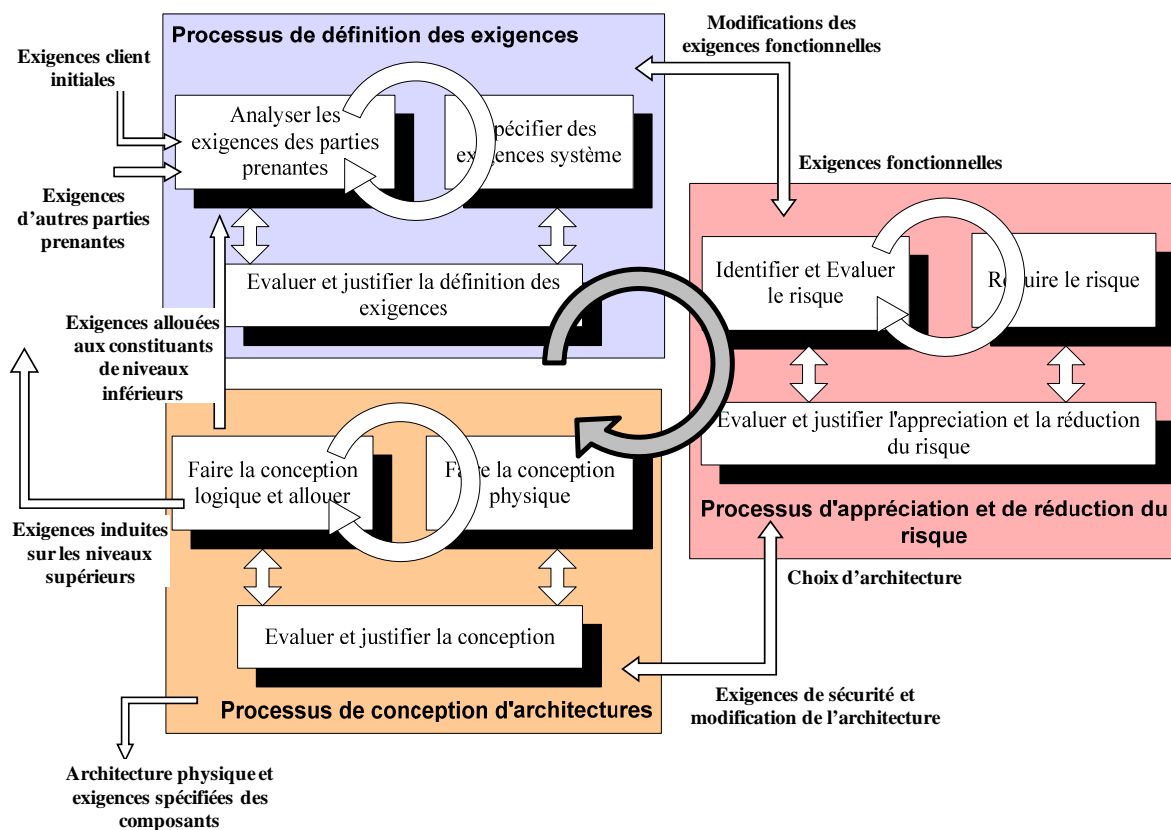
Processus de définition des exigences

Modifications des exigences fonctionnelles

Exigences client initiales

Analyser les exigences des parties prenantes

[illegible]pécifier des ex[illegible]gences système

Exigences d'autres parties prenantes

Exigences fonctionnelles

Evaluer et justifier la définition des exigences

Exigences allouées aux constituants de niveaux inférieurs

Identifier et Evaluer le risque

R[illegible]uire le risque

Evaluer et justifier l'appreciation et la réduction du risque

Faire la conception logique et allouer

Fa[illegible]re la conception physique

Processus d'appréciation et de réduction du risque

Exigences induites sur les niveaux supérieurs

Choix d'architecture

Evaluer et justifier la conception

Processus de conception d'architectures

Exigences de sécurité et modification de l'architecture

Architecture physique et exigences spécifiées des composants